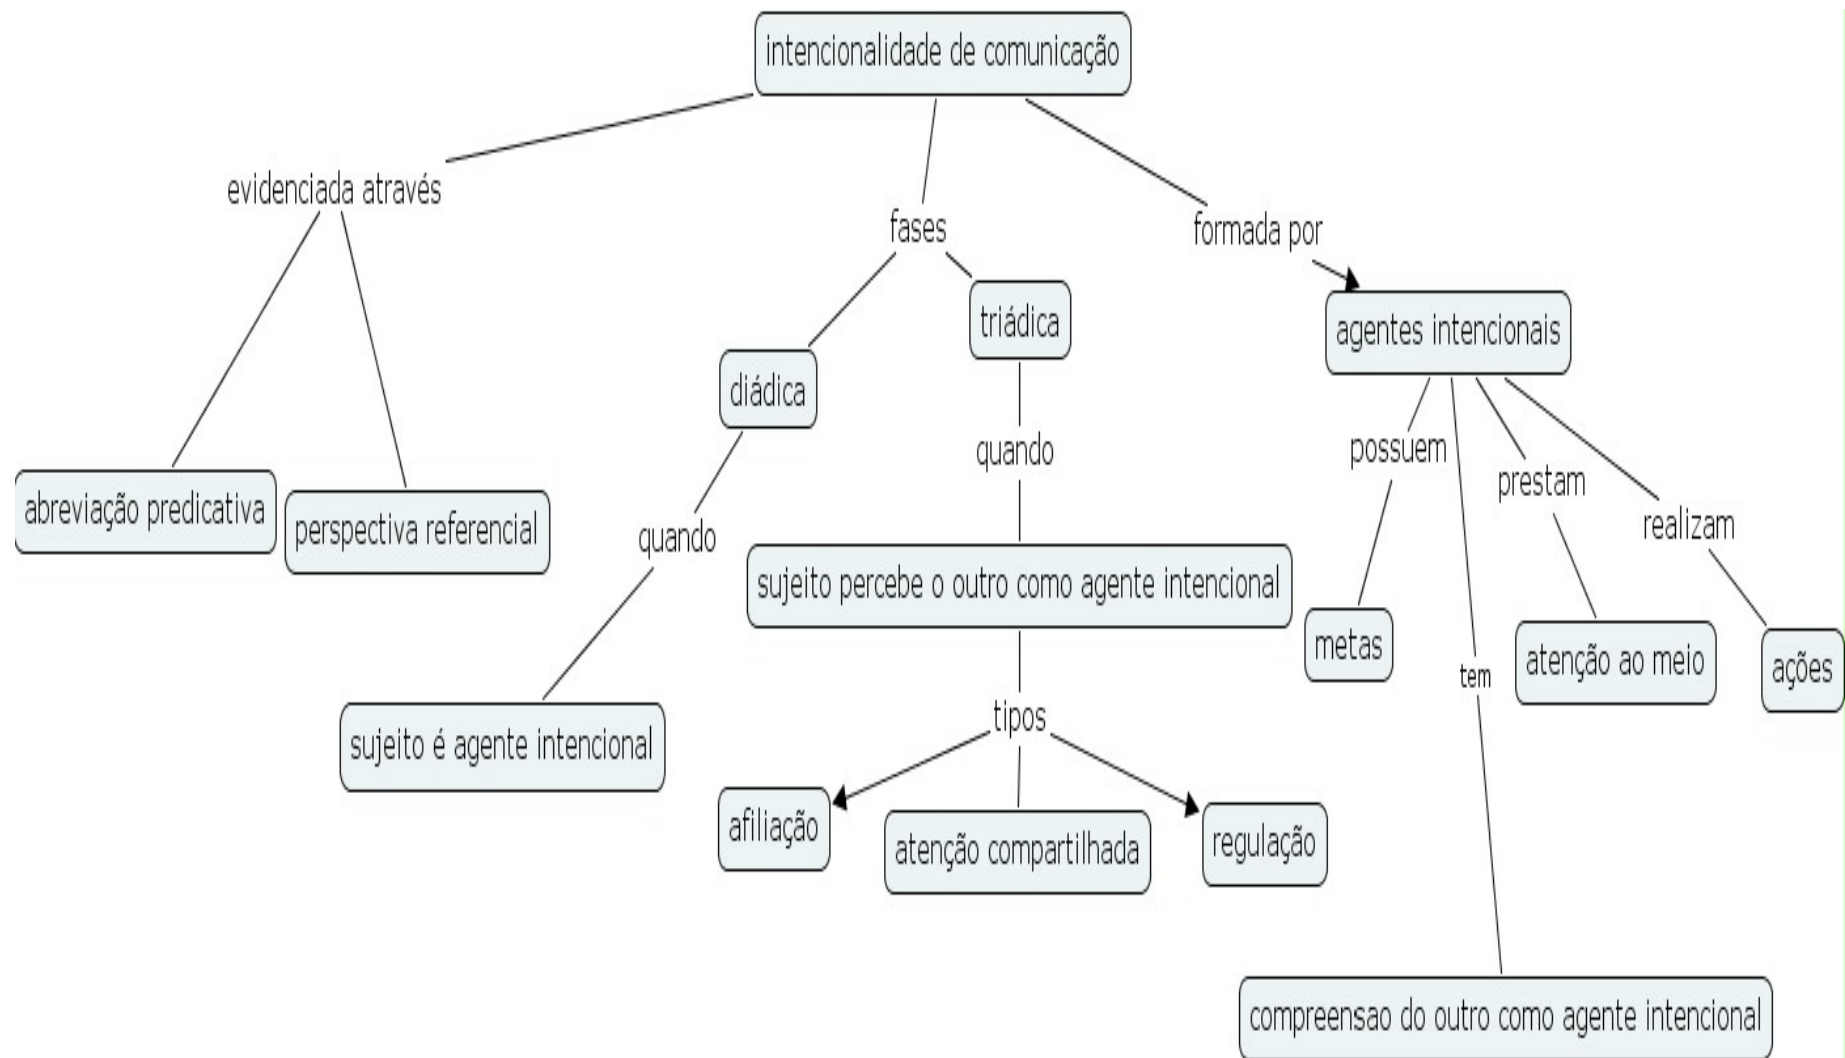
intencionalidade de comunicação

evidenciada através

fases

formada por

triádica

agentes intencionais

diádica

quando

possuem

prestam

realizam

abreviação predicativa

perspectiva referencial

quando

sujeito percebe o outro como agente intencional

metas

tem

atenção ao meio

ações

sujeito é agente intencional

tipos

afiliação

atenção compartilhada

regulação

compreensao do outro como agente intencional